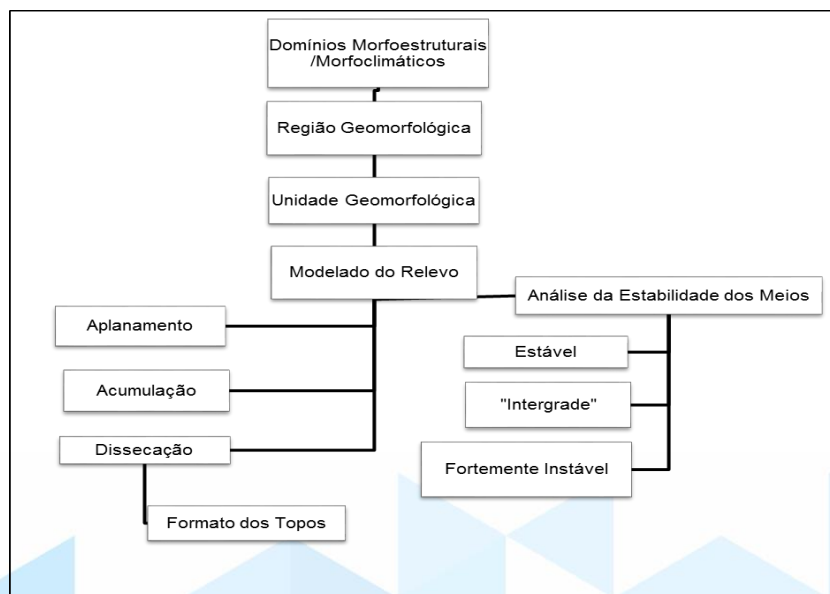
Domínios Morfoestruturais /Morfoclimáticos

Região Geomorfológica

Unidade Geomorfológica

Modelado do Relevo

Análise da Estabilidade dos Meios

Aplanamento

Acumulação

Dissecação

Formato dos Topos

Estável

"Intergrade"

Fortemente Instável